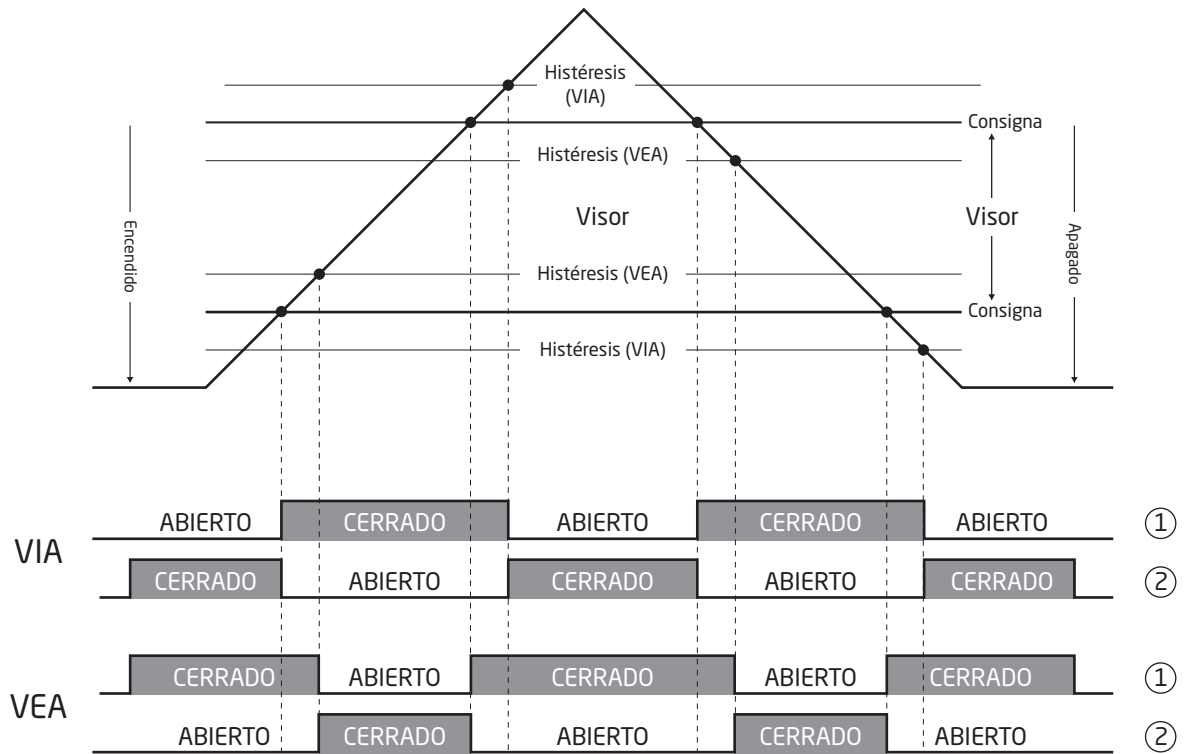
Histéresis (VIA)

Consigna

Histéresis (VEA)

Encendido

Visor

Visor

Apagado

Histéresis (VEA)

Consigna

Histéresis (VIA)

VIA

ABIERTO CERRADO ABIERTO CERRADO ABIERTO ①

CERRADO ABIERTO CERRADO ABIERTO CERRADO ②

VEA

CERRADO ABIERTO CERRADO ABIERTO CERRADO ①

ABIERTO CERRADO ABIERTO CERRADO ABIERTO ②